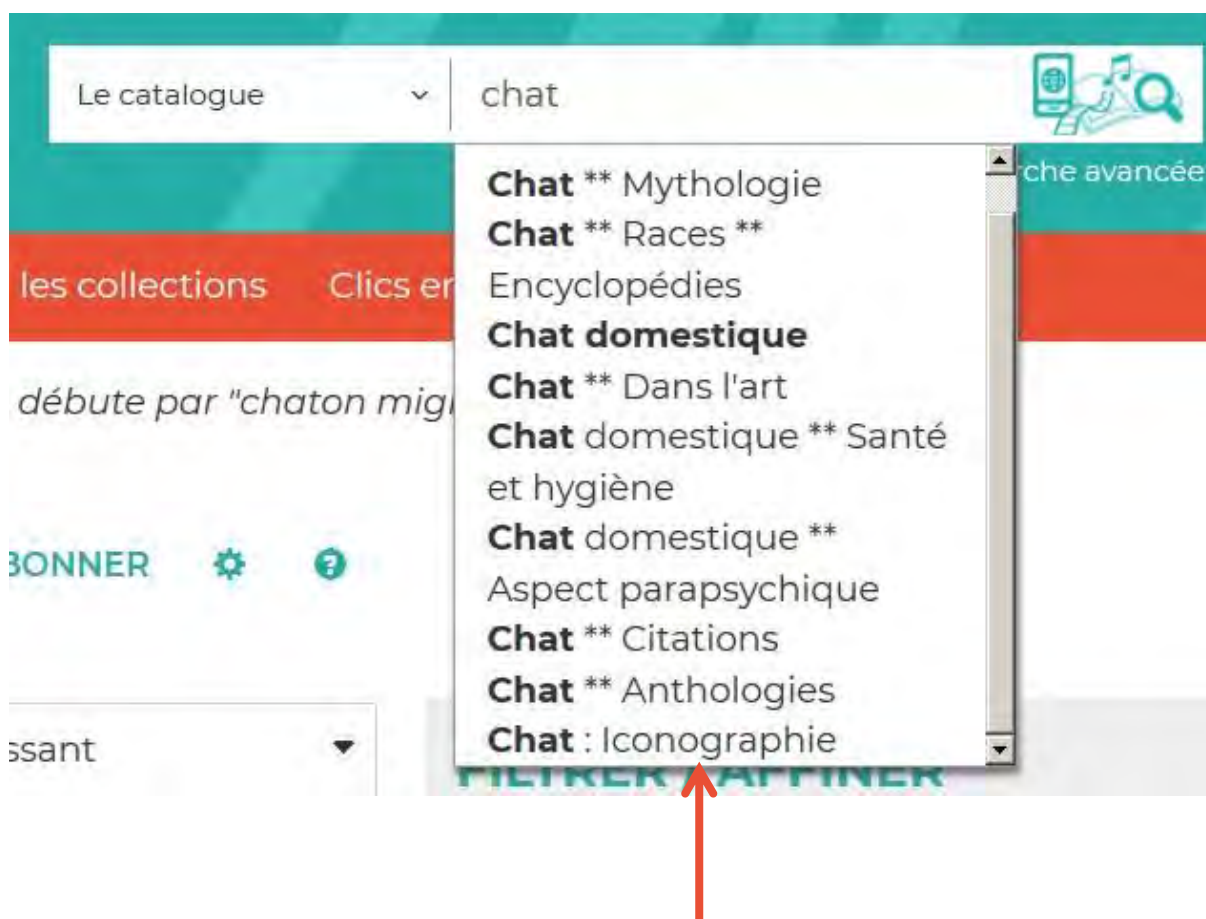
Le catalogue

chat

rche avancée

les collections Clics er

débute par "chaton migi

BONNER

ssant

Chat ** Mythologie
Chat ** Races ** Encyclopédies
Chat domestique
Chat ** Dans l'art
Chat domestique ** Santé et hygiène
Chat domestique ** Aspect parapsychique
Chat ** Citations
Chat ** Anthologies
Chat : Iconographie

FILTRER / AFFINER